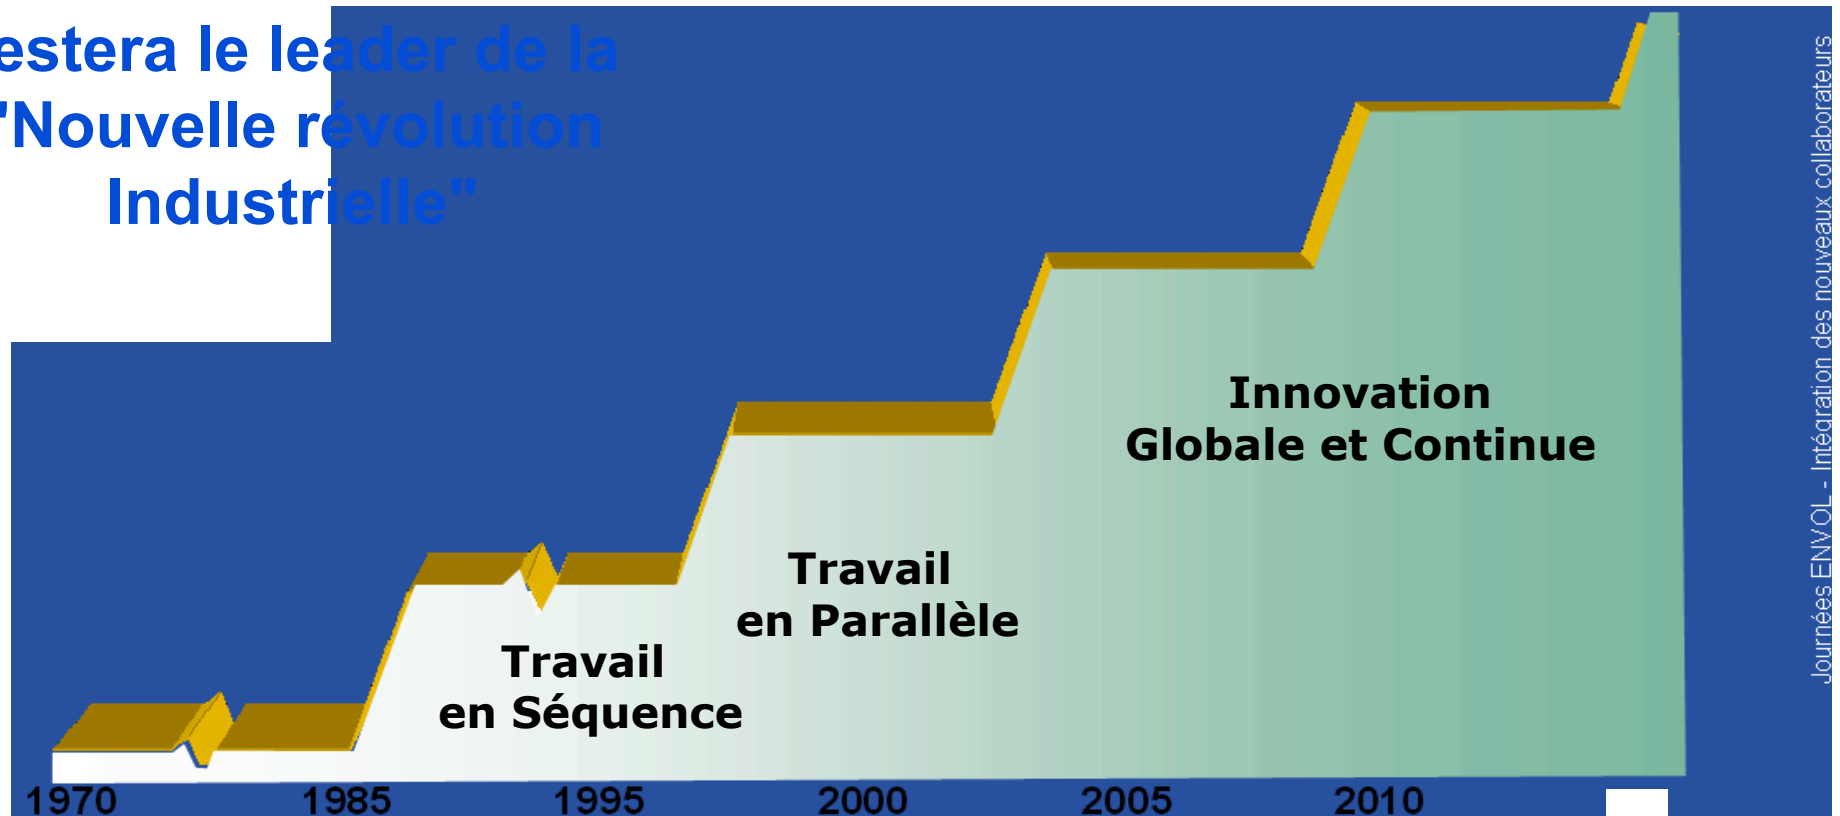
estera le leader de la
"Nouvelle révolution
Industrielle"

Innovation
Globale et Continue

Travail
en Parallèle

Travail
en Séquence

1970
1985
1995
2000
2005
2010

Journées ENVOL - Intégration des nouveaux collaborateurs